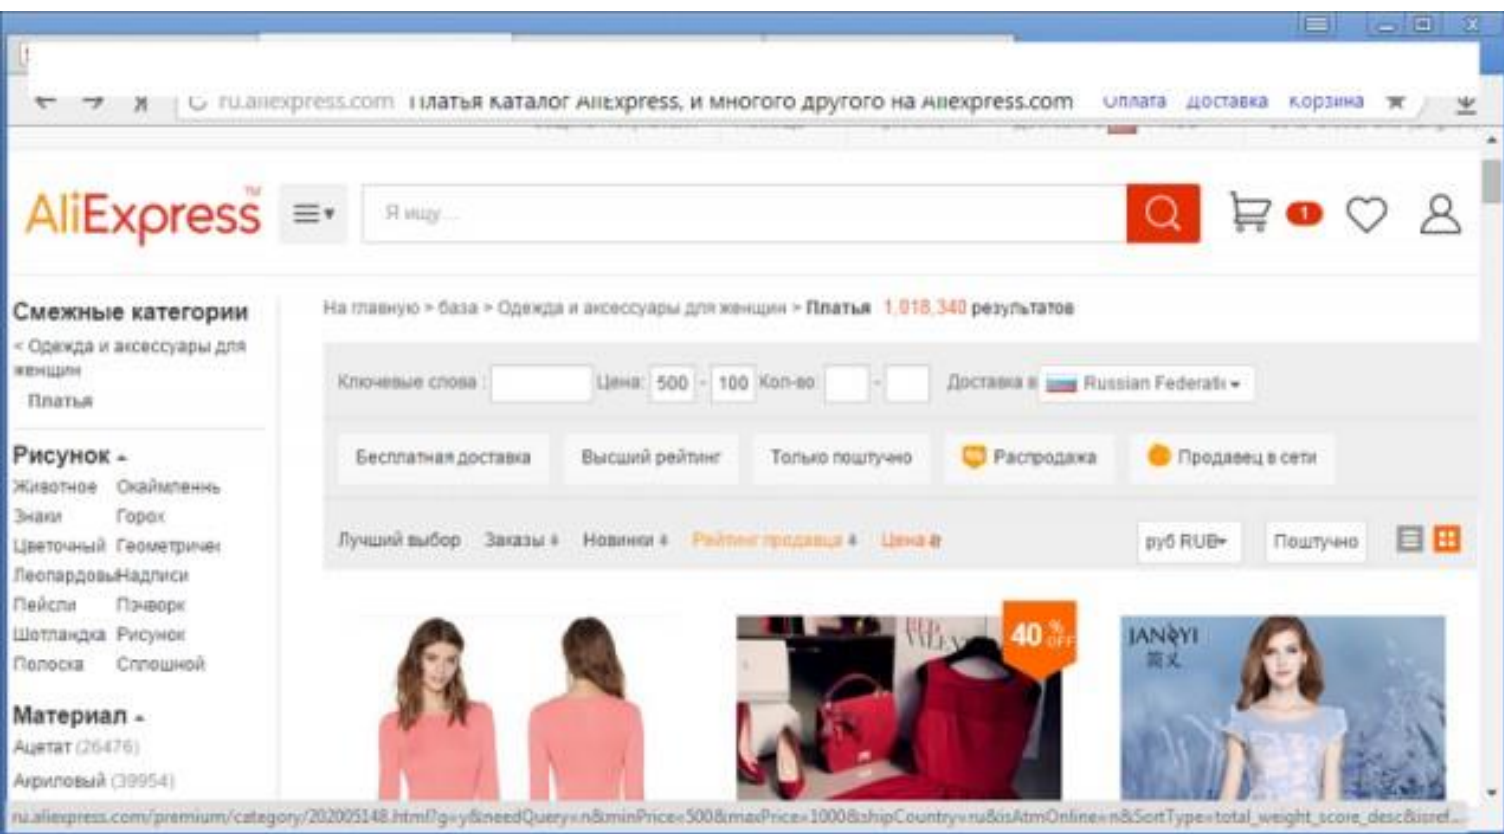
ru.aliexpress.com Платья каталог AliExpress, и многого другого на Aliexpress.com Оплата Доставка Корзина

AliExpress™

Я ищу...

1

Смежные категории
< Одежда и аксессуары для женщин
Платья

Рисунок
Животное Окаймленнь
Знаки Горох
Цветочный Геометричес
ЛеопардовыНадписи
Пейсли Пэчворк
Шотландка Рисунок
Полоска Сплошной

Материал
Ацетат (26476)
Акриловый (39954)

На главную > база > Одежда и аксессуары для женщин > Платья 1,018,340 результатов

Ключевые слова : Цена: 500 - 100 Кол-во: - Доставка в Russian Federati

Бесплатная доставка Высший рейтинг Только поштучно Распродажа Продавец в сети

Лучший выбор Заказы Новинки Рейтинг продавца Цена

руб RUB Поштучно

40% OFF

JANYI

ru.aliexpress.com/premium/category/202005148.html?g=y&needQuery=n&minPrice=500&maxPrice=1000&shipCountry=ru&isAtmOnline=n&SortType=total_weight_score_desc&isref...